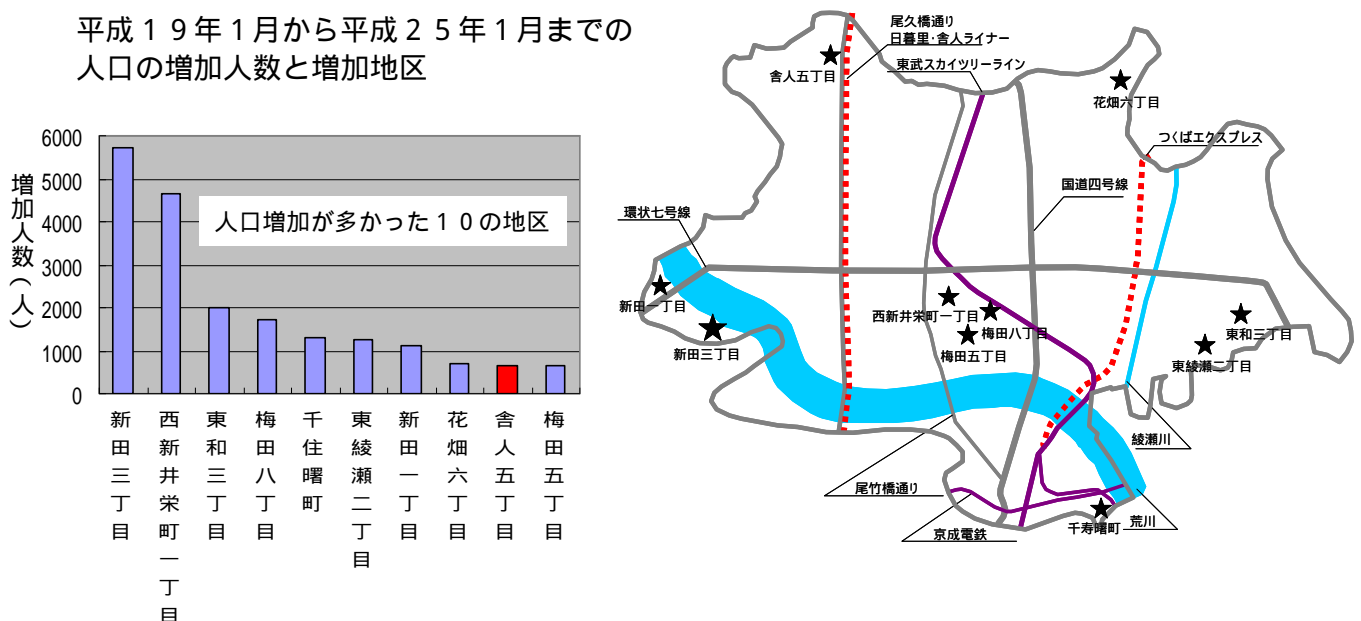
平成１９年１月から平成２５年１月までの
人口の増加人数と増加地区

増加人数（人）

6000
5000
4000
3000
2000
1000
0

人口増加が多かった１０の地区

新田三丁目
西新井栄町一丁目
東和三丁目
梅田八丁目
千住曙町
東綾瀬二丁目
新田一丁目
花畑六丁目
舎人五丁目
梅田五丁目

尾久橋通り
日暮里・舎人ライナー
舎人五丁目
東武スカイツリーライン
花畑六丁目
つくばエクスプレス
国道四号線
環状七号線
新田一丁目
新田三丁目
西新井栄町一丁目
梅田八丁目
梅田五丁目
東和三丁目
東綾瀬二丁目
綾瀬川
尾竹橋通り
京成電鉄
千寿曙町
荒川